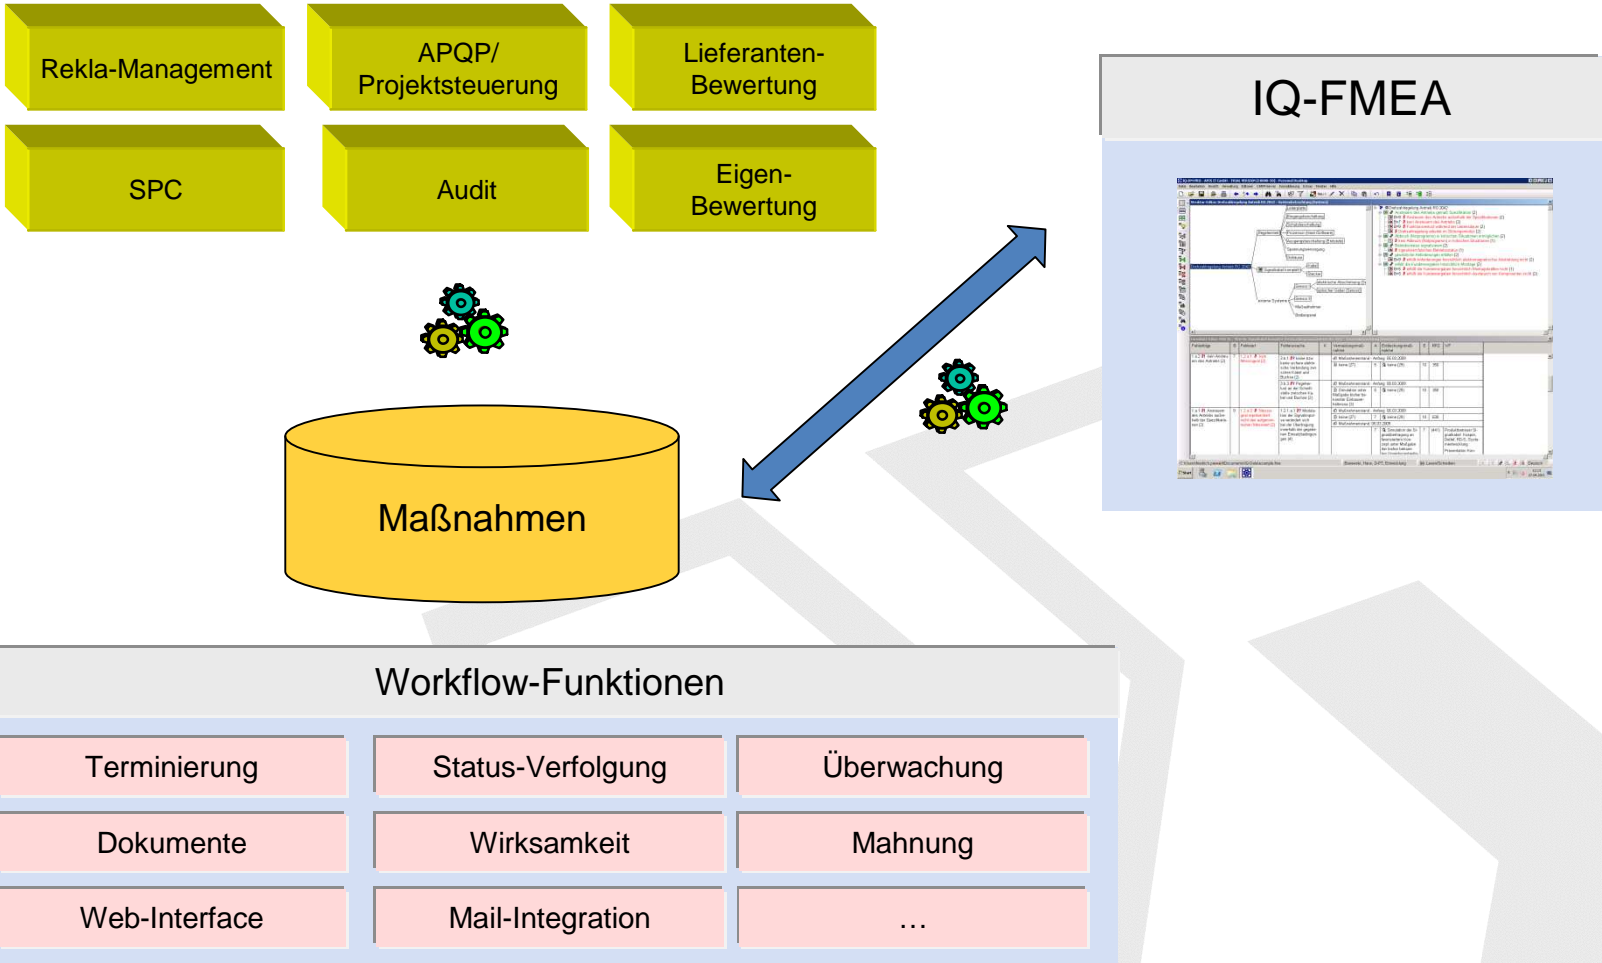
Rekla-Management

APQP/ Projektsteuerung

Lieferanten-Bewertung

SPC

Audit

Eigen-Bewertung

IQ-FMEA

Maßnahmen

Workflow-Funktionen

| Terminierung | Status-Verfolgung | Überwachung |
|---|---|---|
| Dokumente | Wirksamkeit | Mahnung |
| Web-Interface | Mail-Integration | … |